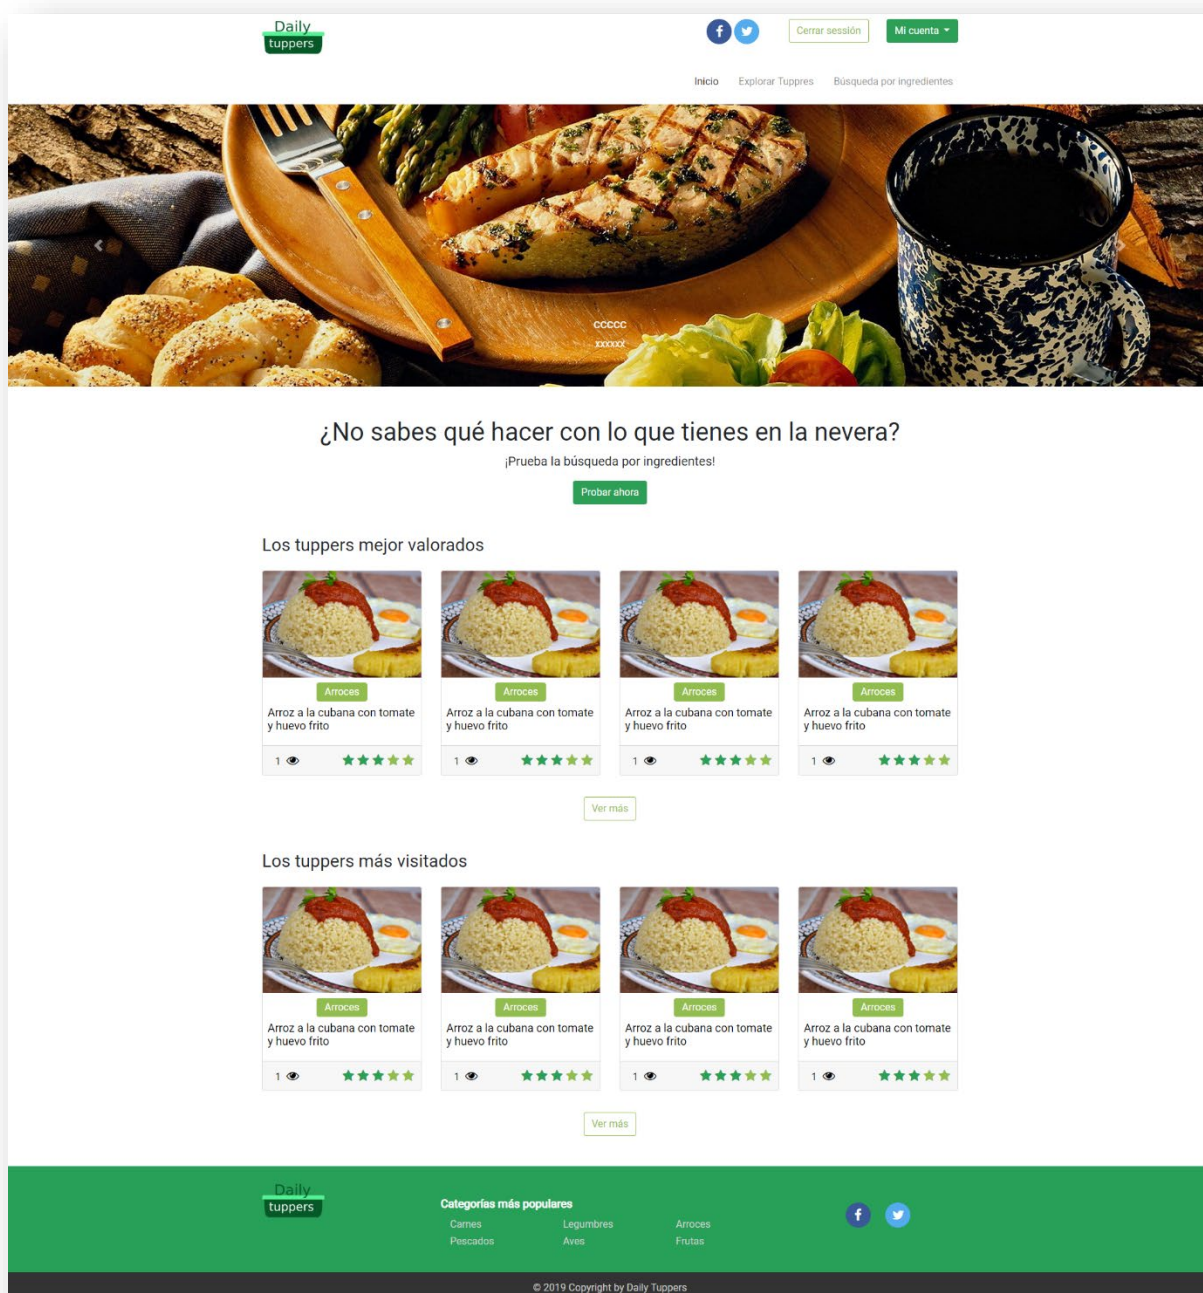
Daily
tuppers

Cerrar sesión
Mi cuenta

Inicio
Explorar Tuppres
Búsqueda por ingredientes

ccccc
xxxxxx

¿No sabes qué hacer con lo que tienes en la nevera?

¡Prueba la búsqueda por ingredientes!

Probar ahora

Los tuppers mejor valorados

Arroces
Arroz a la cubana con tomate y huevo frito
1

Arroces
Arroz a la cubana con tomate y huevo frito
1

Arroces
Arroz a la cubana con tomate y huevo frito
1

Arroces
Arroz a la cubana con tomate y huevo frito
1

Ver más

Los tuppers más visitados

Arroces
Arroz a la cubana con tomate y huevo frito
1

Arroces
Arroz a la cubana con tomate y huevo frito
1

Arroces
Arroz a la cubana con tomate y huevo frito
1

Arroces
Arroz a la cubana con tomate y huevo frito
1

Ver más

Daily
tuppers

Categorías más populares
Carnes
Legumbres
Arroces
Pescados
Aves
Frutas

© 2019 Copyright by Daily Tuppers